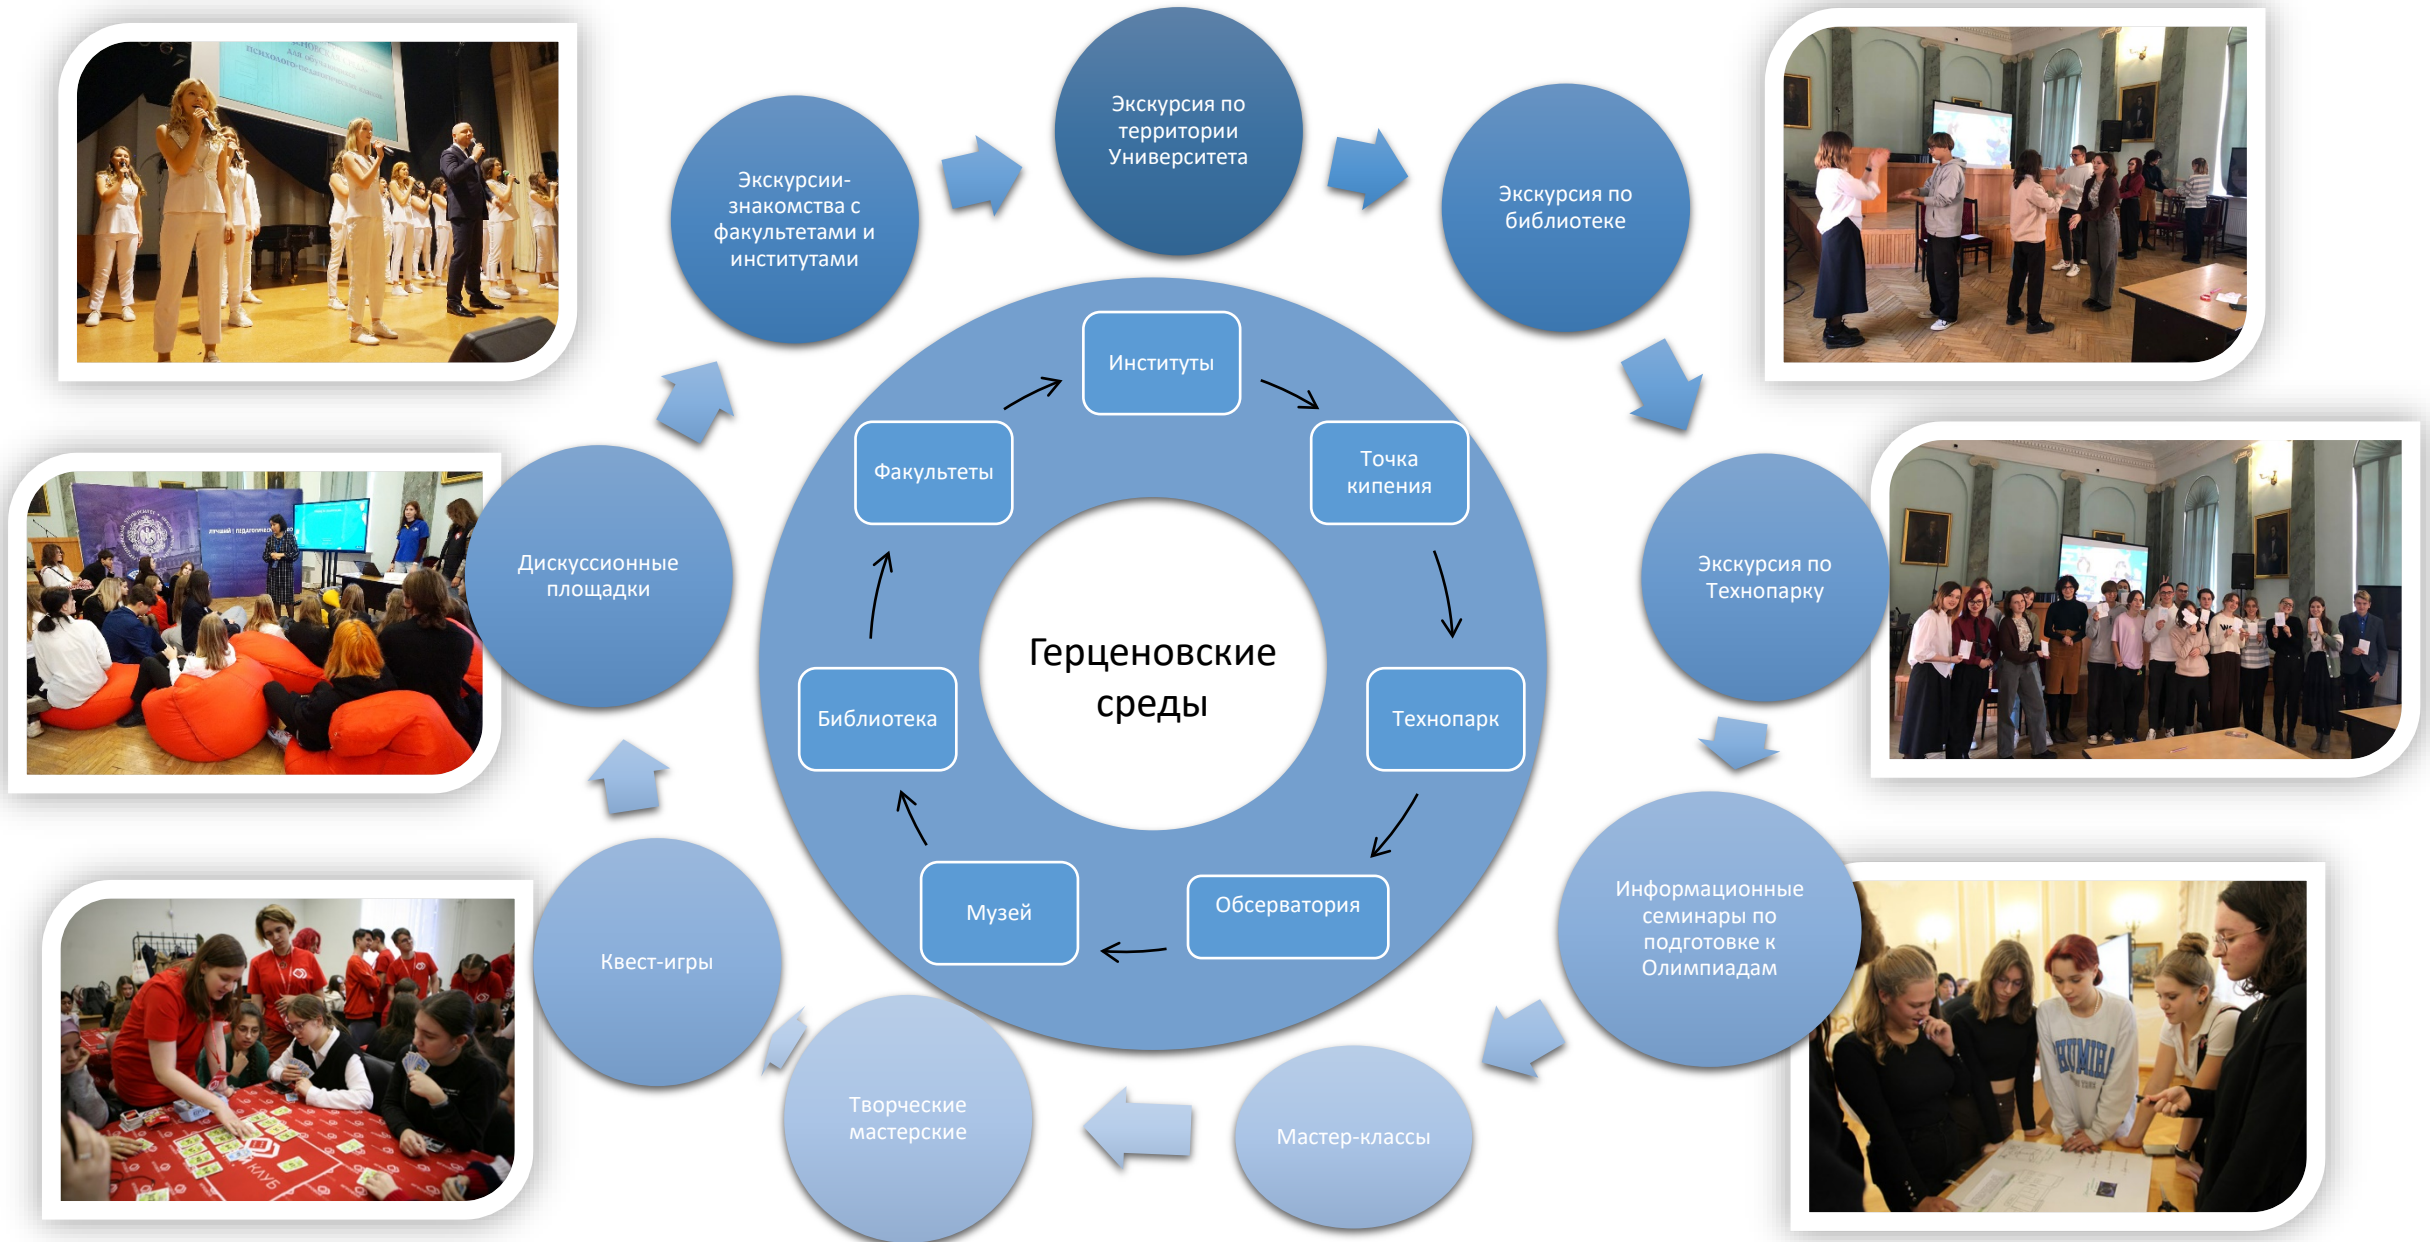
Экскурсия по территории Университета

Экскурсия по библиотеке

Экскурсия по Технопарку

Информационные семинары по подготовке к Олимпиадам

Мастер-классы

Творческие мастерские

Квест-игры

Дискуссионные площадки

Экскурсии-знакомства с факультетами и институтами

Институты

Точка кипения

Технопарк

Обсерватория

Музей

Библиотека

Факультеты

Герценовские среды